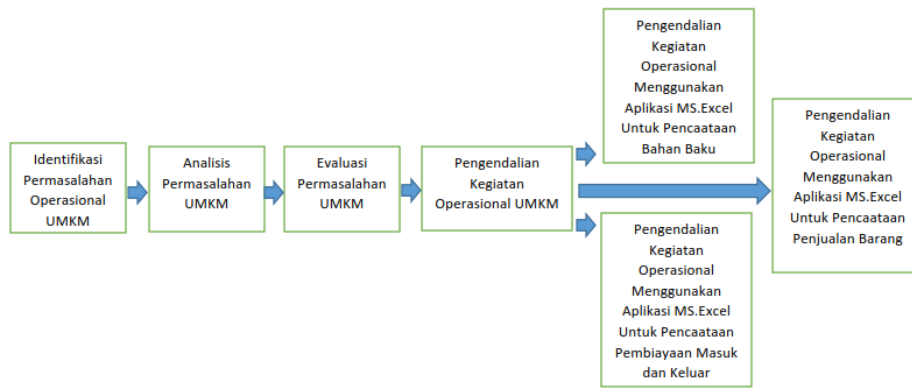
Identifikasi Permasalahan Operasional UMKM

Analisis Permasalahan UMKM

Evaluasi Permasalahan UMKM

Pengendalian Kegiatan Operasional UMKM

Pengendalian Kegiatan Operasional Menggunakan Aplikasi MS.Excel Untuk Pencaataan Bahan Baku

Pengendalian Kegiatan Operasional Menggunakan Aplikasi MS.Excel Untuk Pencaataan Penjualan Barang

Pengendalian Kegiatan Operasional Menggunakan Aplikasi MS.Excel Untuk Pencaataan Pembiayaan Masuk dan Keluar